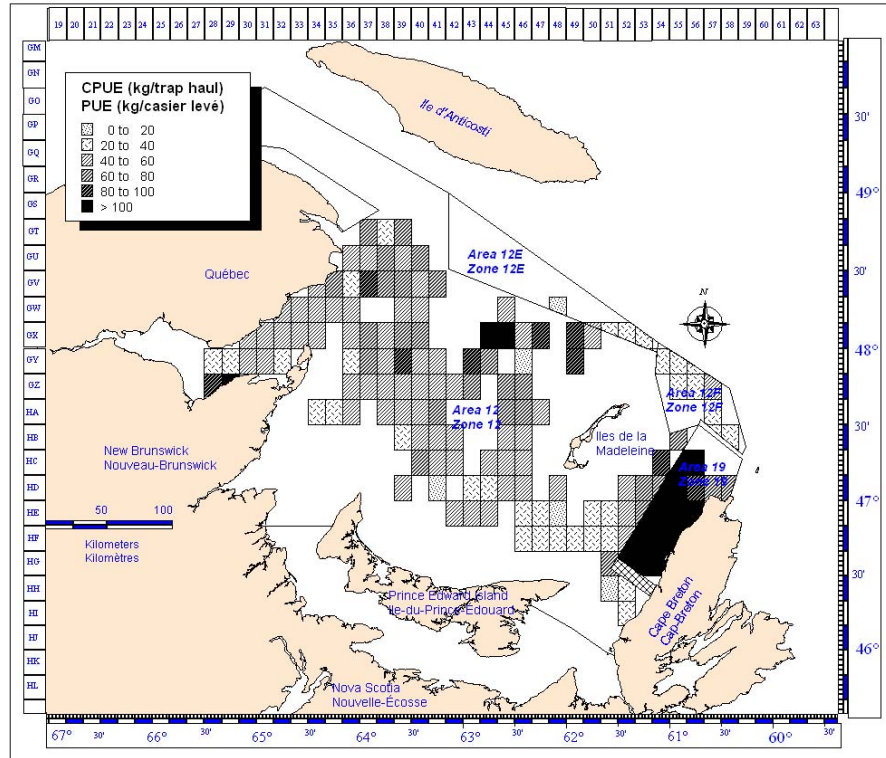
19 20 21 22 23 24 25 26 27 28 29 30 31 32 33 34 35 36 37 38 39 40 41 42 43 44 45 46 47 48 49 50 51 52 53 54 55 56 57 58 59 60 61 62 63

GM GN GO GP GQ GR GS GT GU GV GW GX GY GZ HA HB HC HD HE HF HG HH HI HJ HK HL

CPUE (kg/trap haul)
PUE (kg/casier levé)

0 to 20
20 to 40
40 to 60
60 to 80
80 to 100
> 100

Ile d'Anticosti

Québec

Area 12E
Zone 12E

N

Area 12
Zone 12

Area 12F
Zone 12F

Iles de la Madeleine

Area 19
Zone 19

New Brunswick
Nouveau-Brunswick

50 100
Kilometers
Kilomètres

Prince Edward Island
Ile-du-Prince-Édouard

Cape Breton
Cap-Breton

Nova Scotia
Nouvelle-Écosse

30'
49°
30'
48°
30'
47°
30'
46°

67° 30' 66° 30' 65° 30' 64° 30' 63° 30' 62° 30' 61° 30' 60° 30'